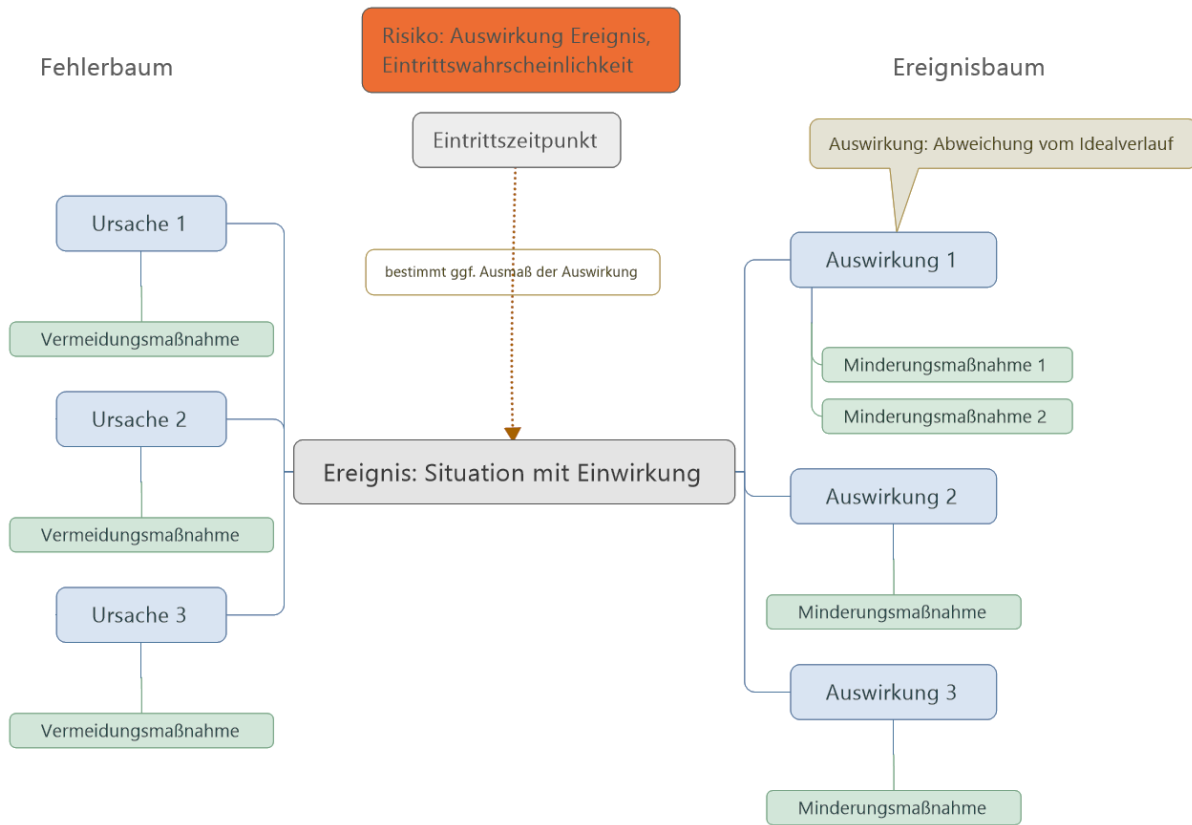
Risiko: Auswirkung Ereignis, Eintrittswahrscheinlichkeit

Fehlerbaum

Ereignisbaum

Eintrittszeitpunkt

Auswirkung: Abweichung vom Idealverlauf

Ursache 1

bestimmt ggf. Ausmaß der Auswirkung

Auswirkung 1

Vermeidungsmaßnahme

Minderungsmaßnahme 1

Minderungsmaßnahme 2

Ursache 2

Ereignis: Situation mit Einwirkung

Vermeidungsmaßnahme

Auswirkung 2

Minderungsmaßnahme

Ursache 3

Auswirkung 3

Vermeidungsmaßnahme

Minderungsmaßnahme